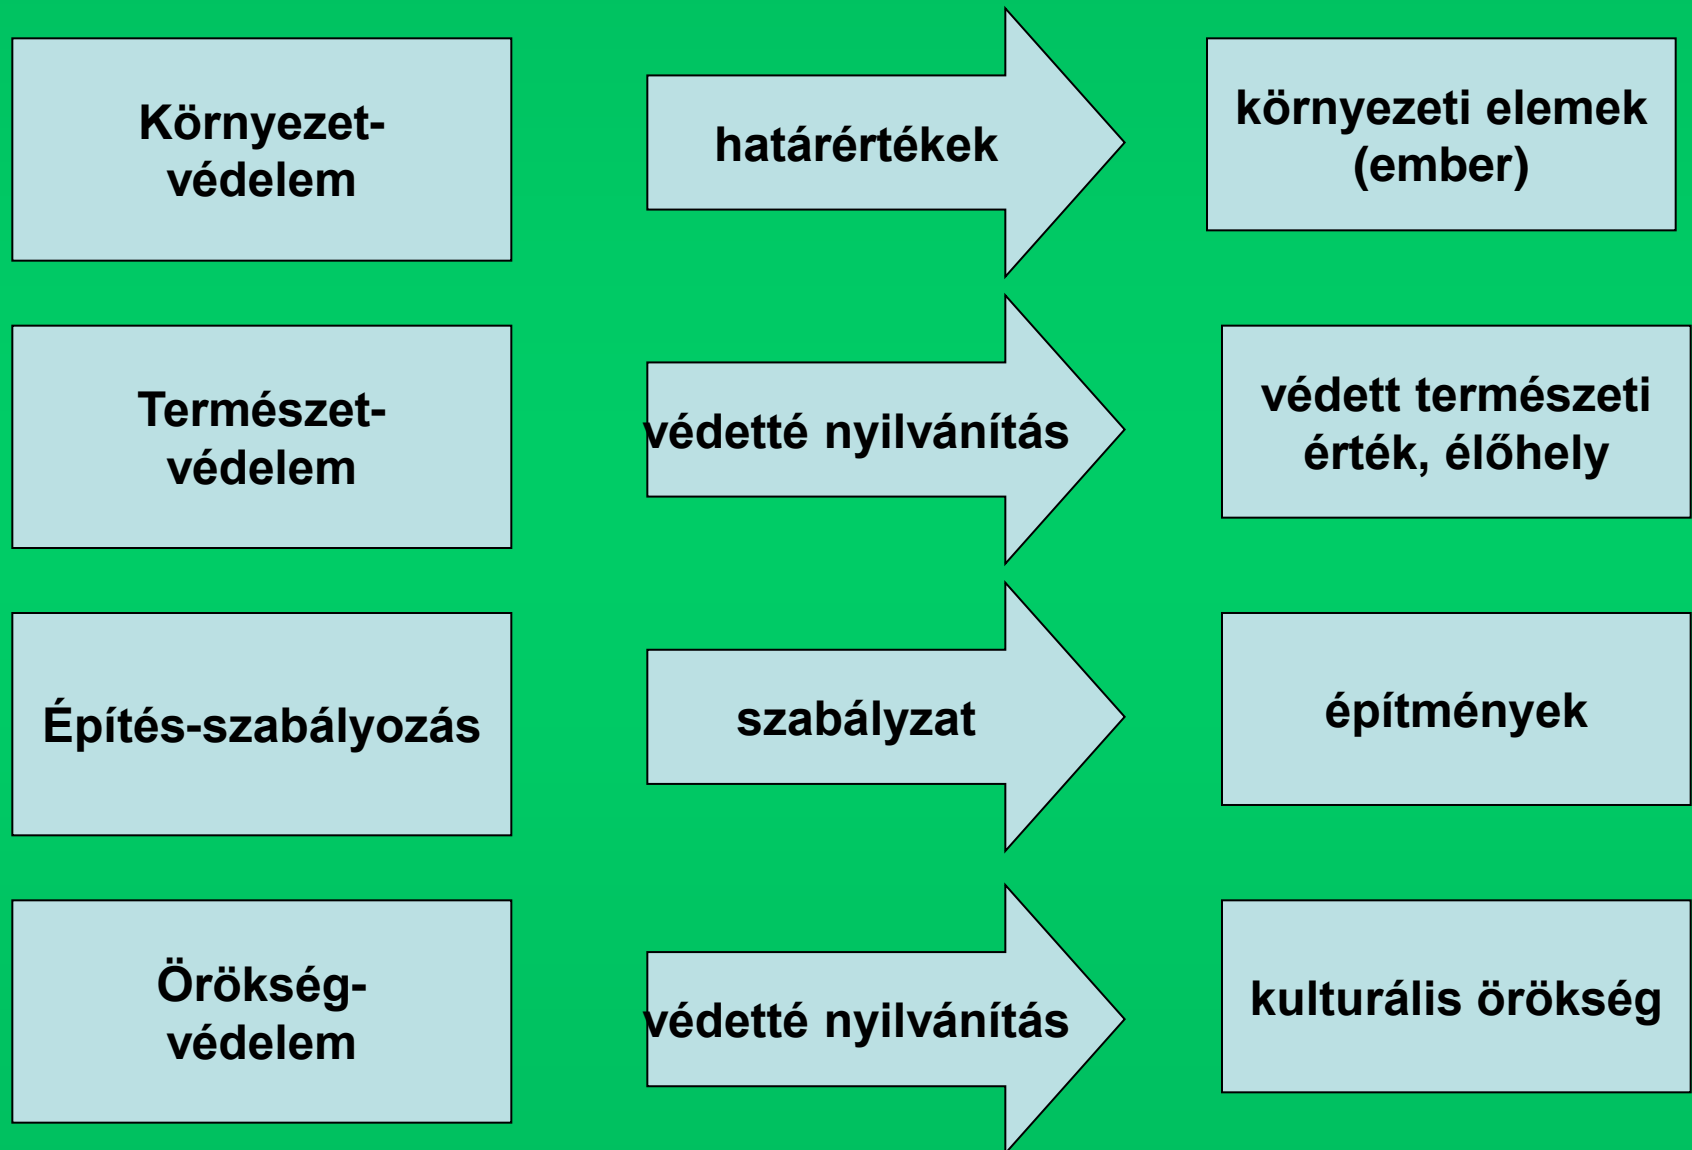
Környezetvédelem

határértékek

környezeti elemek (ember)

Természetvédelem

védetté nyilvánítás

védett természeti érték, élőhely

Építés-szabályozás

szabályzat

építmények

Örökségvédelem

védetté nyilvánítás

kulturális örökség